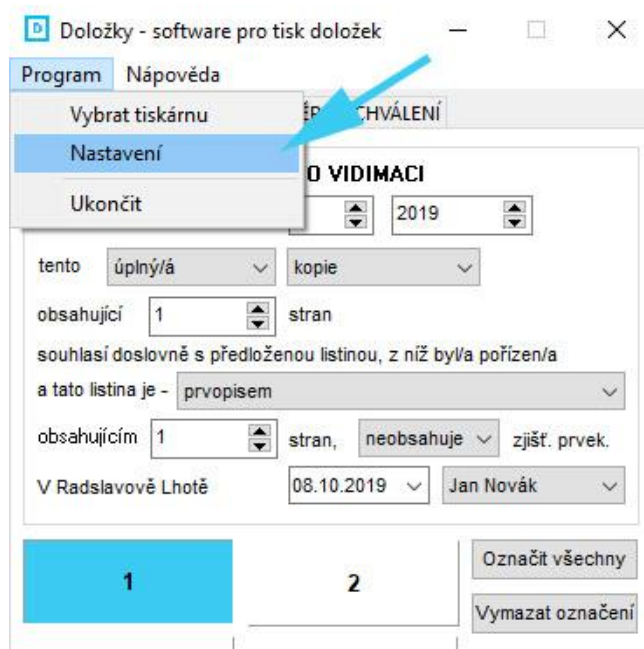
D Doložky - software pro tisk doložek

Program Nápověda

Vybrat tiskárnu

Nastavení

Ukončit

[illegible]CHVÁLENÍ

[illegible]O VIDIMACI

2019

tento úplný/á kopie

obsahující 1 stran

souhlasí doslovně s předloženou listinou, z níž byl/a pořízen/a

a tato listina je - prvopisem

obsahujícím 1 stran, neobsahuje zjišť. prvek.

V Radslavově Lhotě 08.10.2019 Jan Novák

1

2

Označit všechny

Vymazat označení